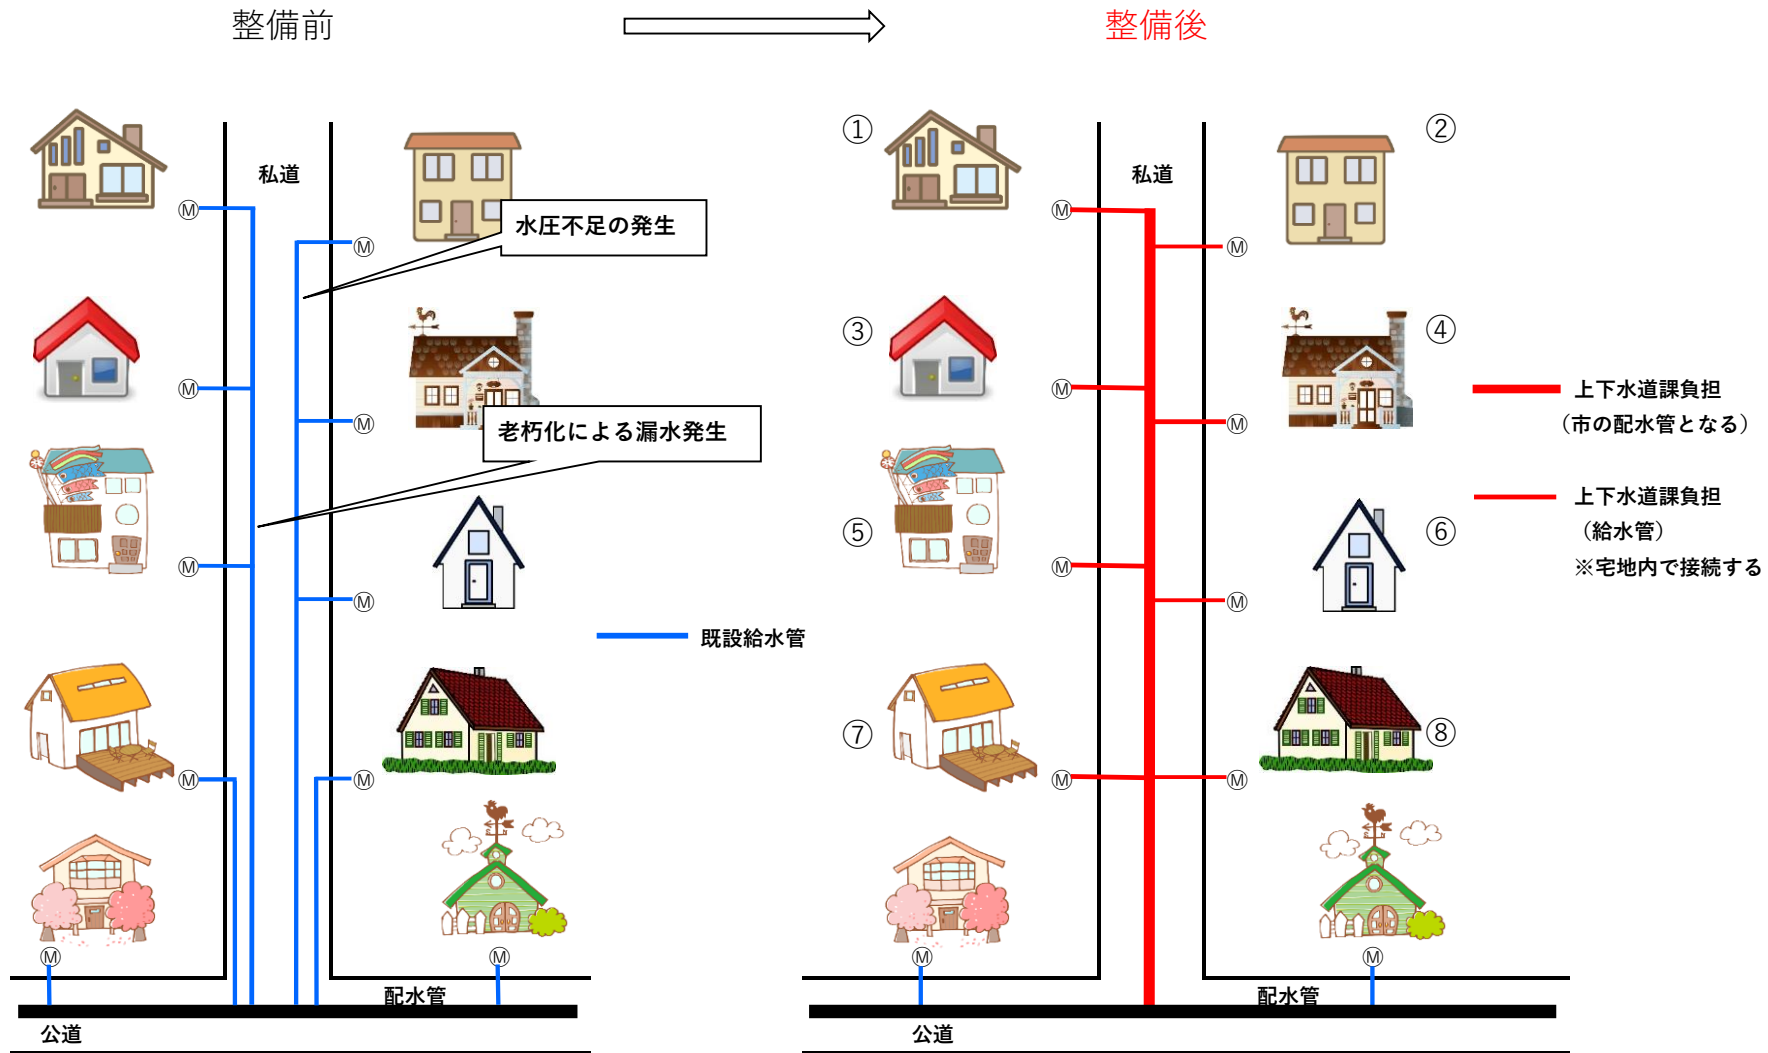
整備前

整備後

私道

Ⓜ Ⓜ Ⓜ Ⓜ Ⓜ Ⓜ Ⓜ Ⓜ Ⓜ Ⓜ

水圧不足の発生

老朽化による漏水発生

既設給水管

配水管

公道

①

②

③

④

⑤

⑥

⑦

⑧

私道

Ⓜ Ⓜ Ⓜ Ⓜ Ⓜ Ⓜ Ⓜ Ⓜ Ⓜ Ⓜ

上下水道課負担
（市の配水管となる）

上下水道課負担
（給水管）
※宅地内で接続する

配水管

公道